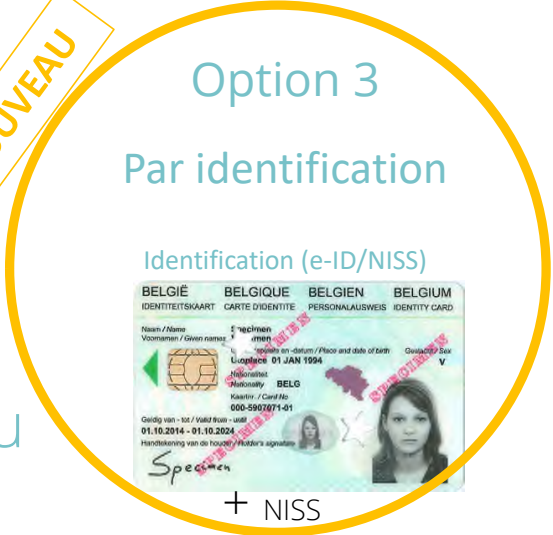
UVEAU

Option 3

Par identification

Identification (e-ID/NISS)

| BELGIË | BELGIQUE | BELGIEN | BELGIUM |
|---|---|---|---|
| IDENTITEITSKAART | CARTE D'IDENTITE | PERSONALAUSWEIS | IDENTITY CARD |

Naam / Name
Voornamen / Given names
Specimen
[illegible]
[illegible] en datum / Place and date of birth
Geslacht / Sex
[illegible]place 01 JAN 1994
V
Nationaliteit
Nationality BELG
Kaartnr. / Card No
000-5907071-01
Geldig van - tot / Valid from - until
01.10.2014 - 01.10.2024
Handtekening van de houder / Holder's signature
Specimen
SPECIMEN
SPECIMEN

u

+ NISS